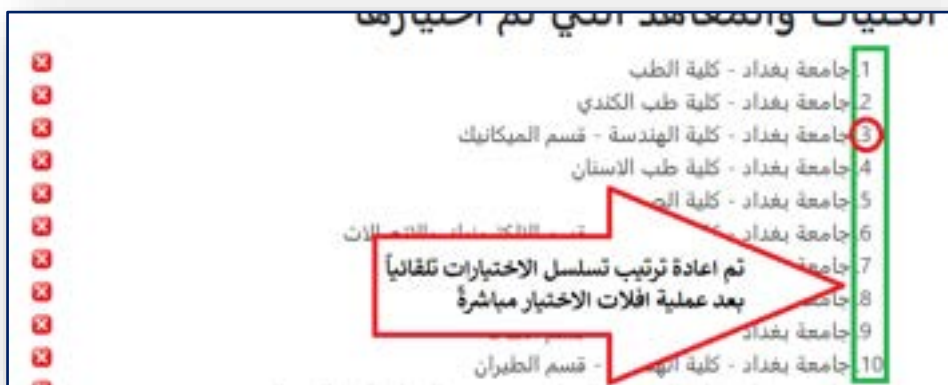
الكليات والمعاهد التي تم اختيارها

1. جامعة بغداد - كلية الطب
2. جامعة بغداد - كلية طب الكندي
3. جامعة بغداد - كلية الهندسة - قسم الميكانيك
4. جامعة بغداد - كلية طب الاسنان
5. جامعة بغداد - كلية الـ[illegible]
6. جامعة بغداد - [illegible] قسم الالكترونيك والاتصالات
7. جامعة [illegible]
8. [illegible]
9. جامعة بغداد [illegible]
10. جامعة بغداد - كلية الهـ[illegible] - قسم الطيران

تم اعادة ترتيب تسلسل الاختيارات تلقائياً بعد عملية افلات الاختيار مباشرةً